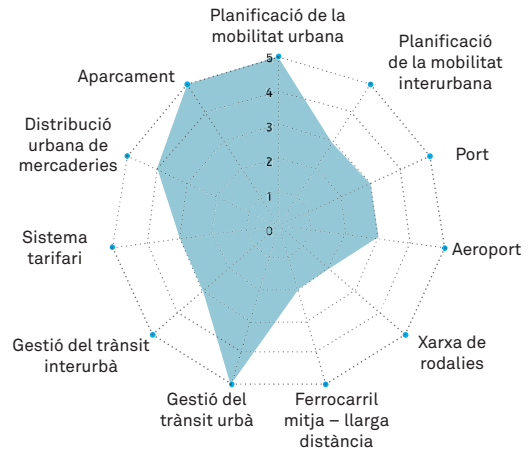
Planificació de la mobilitat urbana

Planificació de la mobilitat interurbana

Port

Aeroport

Xarxa de rodalies

Ferrocarril mitja – llarga distància

Gestió del trànsit urbà

Gestió del trànsit interurbà

Sistema tarifari

Distribució urbana de mercaderies

Aparcament

5
4
3
2
1
0